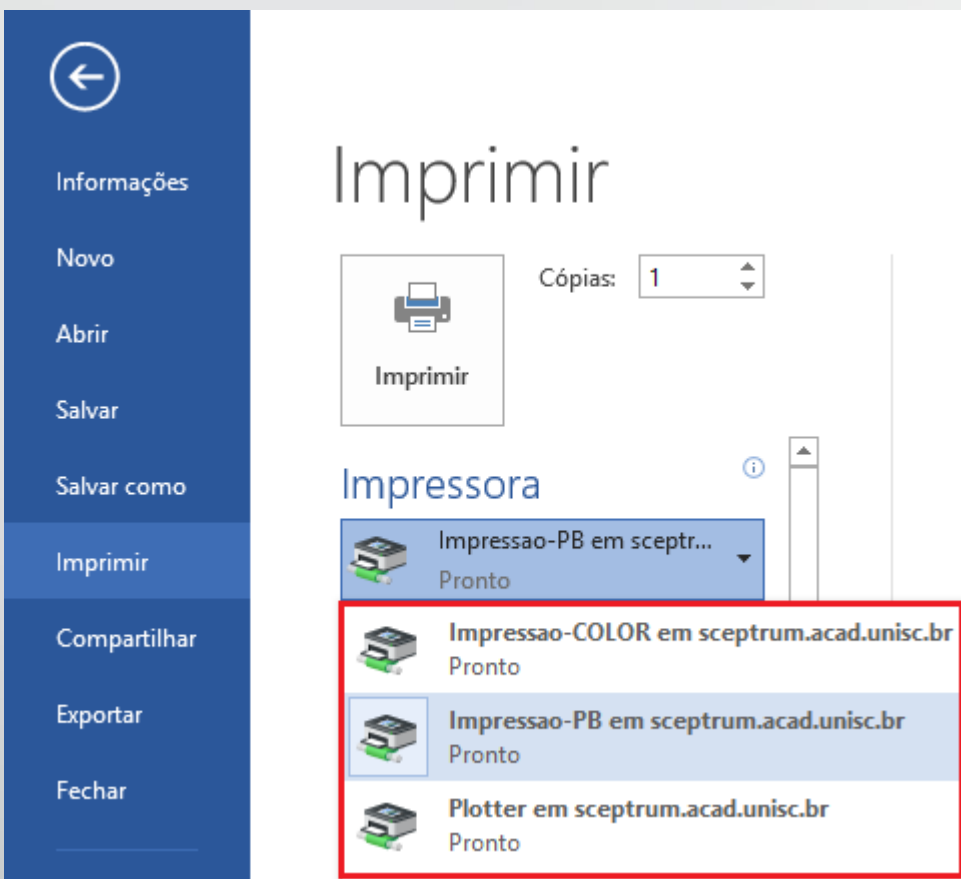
Informações

Novo

Abrir

Salvar

Salvar como

Imprimir

Compartilhar

Exportar

Fechar

Imprimir

Cópias: 1

Imprimir

Impressora

Impressao-PB em sceptr...
Pronto

Impressao-COLOR em sceptrum.acad.unisc.br
Pronto

Impressao-PB em sceptrum.acad.unisc.br
Pronto

Plotter em sceptrum.acad.unisc.br
Pronto